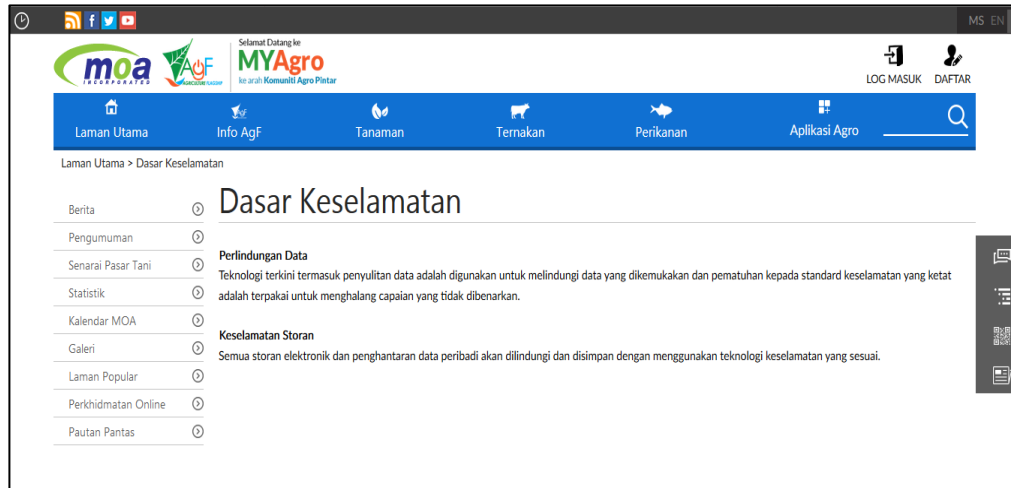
MS EN

moa INCORPORATED

AgF AGRICULTURE FLAGSHIP

Selamat Datang ke
MYAgro
ke arah Komuniti Agro Pintar

LOG MASUK DAFTAR

Laman Utama
Info AgF
Tanaman
Ternakan
Perikanan
Aplikasi Agro

Laman Utama > Dasar Keselamatan

Berita
Pengumuman
Senarai Pasar Tani
Statistik
Kalendar MOA
Galeri
Laman Popular
Perkhidmatan Online
Pautan Pantas

Dasar Keselamatan

Perlindungan Data
Teknologi terkini termasuk penyulitan data adalah digunakan untuk melindungi data yang dikemukakan dan pematuhan kepada standard keselamatan yang ketat adalah terpakai untuk menghalang capaian yang tidak dibenarkan.

Keselamatan Storan
Semua storan elektronik dan penghantaran data peribadi akan dilindungi dan disimpan dengan menggunakan teknologi keselamatan yang sesuai.